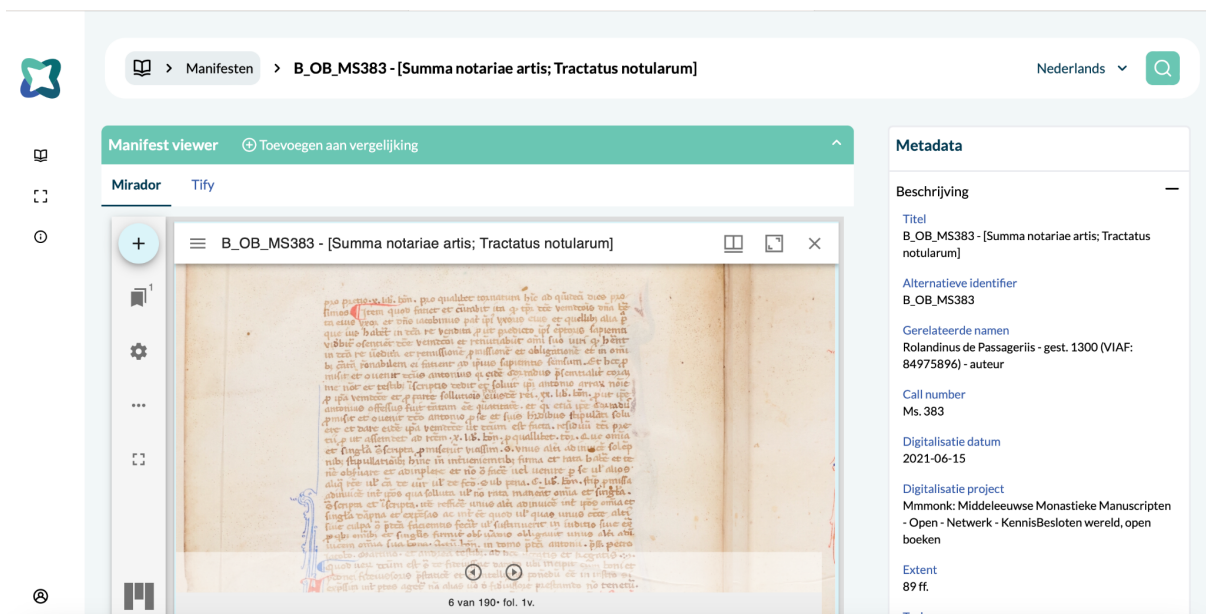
Manifesten > B_OB_MS383 - [Summa notariae artis; Tractatus notularum]

Nederlands

Manifest viewer
Toevoegen aan vergelijking

Mirador
Tify

B_OB_MS383 - [Summa notariae artis; Tractatus notularum]

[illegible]

6 van 190 • fol. 1v.

Metadata

Beschrijving

Titel
B_OB_MS383 - [Summa notariae artis; Tractatus notularum]

Alternatieve identifier
B_OB_MS383

Gerelateerde namen
Rolandinus de Passageriis - gest. 1300 (VIAF: 84975896) - auteur

Call number
Ms. 383

Digitalisatie datum
2021-06-15

Digitalisatie project
Mmmonk: Middeleeuwse Monastieke Manuscripten - Open - Netwerk - KennisBesloten wereld, open boeken

Extent
89 ff.